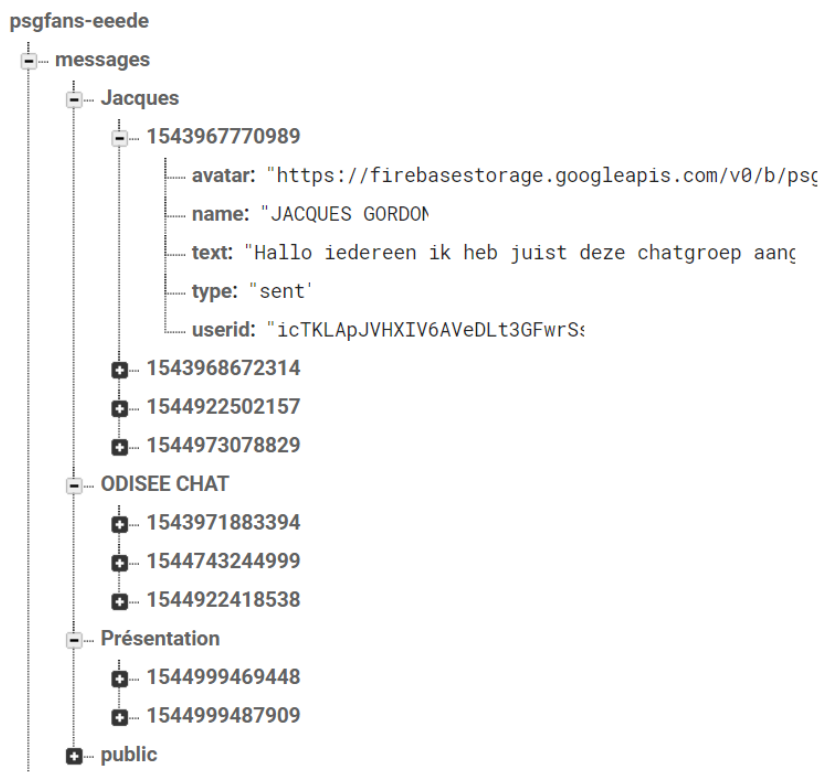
psgfans-eeede
messages
Jacques
1543967770989
avatar: "https://firebasestorage.googleapis.com/v0/b/psg
name: "JACQUES GORDON
text: "Hallo iedereen ik heb juist deze chatgroep aang
type: "sent"
userid: "icTKLApJVHXIV6AVeDLt3GFwrSs
1543968672314
1544922502157
1544973078829
ODISEE CHAT
1543971883394
1544743244999
1544922418538
Présentation
1544999469448
1544999487909
public